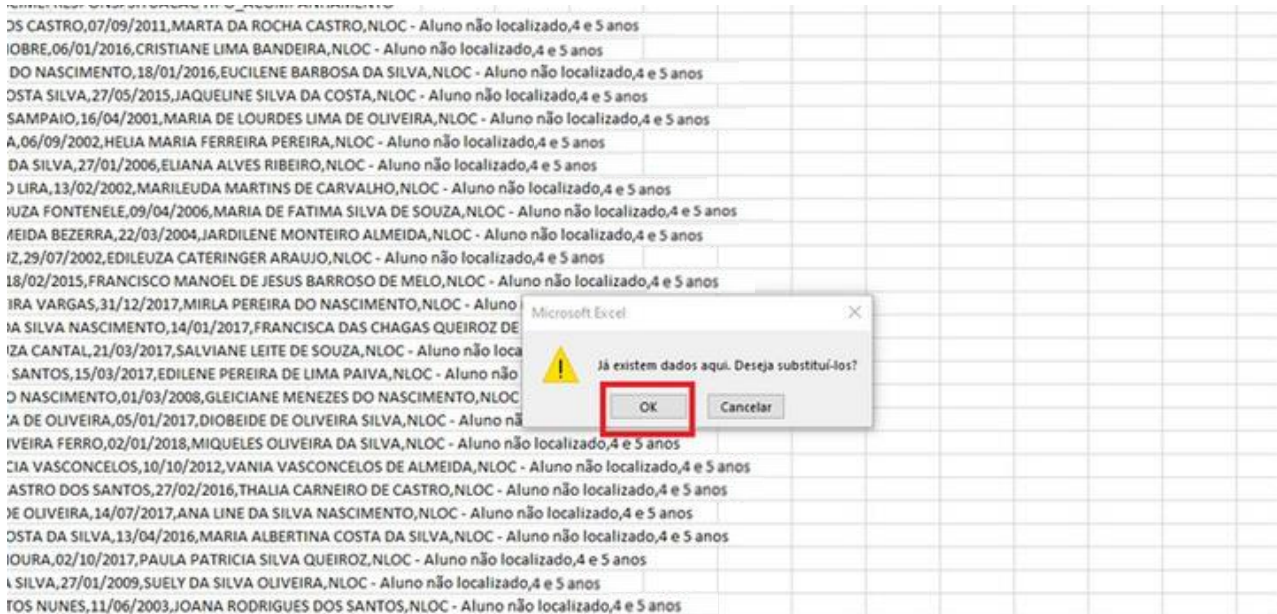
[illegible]
OS CASTRO,07/09/2011,MARTA DA ROCHA CASTRO,NLOC - Aluno não localizado,4 e 5 anos
OBRE,06/01/2016,CRISTIANE LIMA BANDEIRA,NLOC - Aluno não localizado,4 e 5 anos
DO NASCIMENTO,18/01/2016,EUCILENE BARBOSA DA SILVA,NLOC - Aluno não localizado,4 e 5 anos
OSTA SILVA,27/05/2015,JAQUELINE SILVA DA COSTA,NLOC - Aluno não localizado,4 e 5 anos
SAMPAIO,16/04/2001,MARIA DE LOURDES LIMA DE OLIVEIRA,NLOC - Aluno não localizado,4 e 5 anos
A,06/09/2002,HELIA MARIA FERREIRA PEREIRA,NLOC - Aluno não localizado,4 e 5 anos
DA SILVA,27/01/2006,ELIANA ALVES RIBEIRO,NLOC - Aluno não localizado,4 e 5 anos
LIRA,13/02/2002,MARILEUDA MARTINS DE CARVALHO,NLOC - Aluno não localizado,4 e 5 anos
UZA FONTENELE,09/04/2006,MARIA DE FATIMA SILVA DE SOUZA,NLOC - Aluno não localizado,4 e 5 anos
MEIDA BEZERRA,22/03/2004,JARDILENE MONTEIRO ALMEIDA,NLOC - Aluno não localizado,4 e 5 anos
Z,29/07/2002,EDILEUZA CATERINGER ARAUJO,NLOC - Aluno não localizado,4 e 5 anos
18/02/2015,FRANCISCO MANOEL DE JESUS BARROSO DE MELO,NLOC - Aluno não localizado,4 e 5 anos
IRA VARGAS,31/12/2017,MIRLA PEREIRA DO NASCIMENTO,NLOC - Aluno
A SILVA NASCIMENTO,14/01/2017,FRANCISCA DAS CHAGAS QUEIROZ DE
ZA CANTAL,21/03/2017,SALVIANE LEITE DE SOUZA,NLOC - Aluno não loca
SANTOS,15/03/2017,EDILENE PEREIRA DE LIMA PAIVA,NLOC - Aluno não
O NASCIMENTO,01/03/2008,GLEICIANE MENEZES DO NASCIMENTO,NLOC
A DE OLIVEIRA,05/01/2017,DIOBEIDE DE OLIVEIRA SILVA,NLOC - Aluno nã
IVEIRA FERRO,02/01/2018,MIQUELES OLIVEIRA DA SILVA,NLOC - Aluno não localizado,4 e 5 anos
CIA VASCONCELOS,10/10/2012,VANIA VASCONCELOS DE ALMEIDA,NLOC - Aluno não localizado,4 e 5 anos
ASTRO DOS SANTOS,27/02/2016,THALIA CARNEIRO DE CASTRO,NLOC - Aluno não localizado,4 e 5 anos
E OLIVEIRA,14/07/2017,ANA LINE DA SILVA NASCIMENTO,NLOC - Aluno não localizado,4 e 5 anos
OSTA DA SILVA,13/04/2016,MARIA ALBERTINA COSTA DA SILVA,NLOC - Aluno não localizado,4 e 5 anos
OURA,02/10/2017,PAULA PATRICIA SILVA QUEIROZ,NLOC - Aluno não localizado,4 e 5 anos
SILVA,27/01/2009,SUELY DA SILVA OLIVEIRA,NLOC - Aluno não localizado,4 e 5 anos
TOS NUNES,11/06/2003,JOANA RODRIGUES DOS SANTOS,NLOC - Aluno não localizado,4 e 5 anos

Microsoft Excel
Já existem dados aqui. Deseja substituí-los?
OK
Cancelar